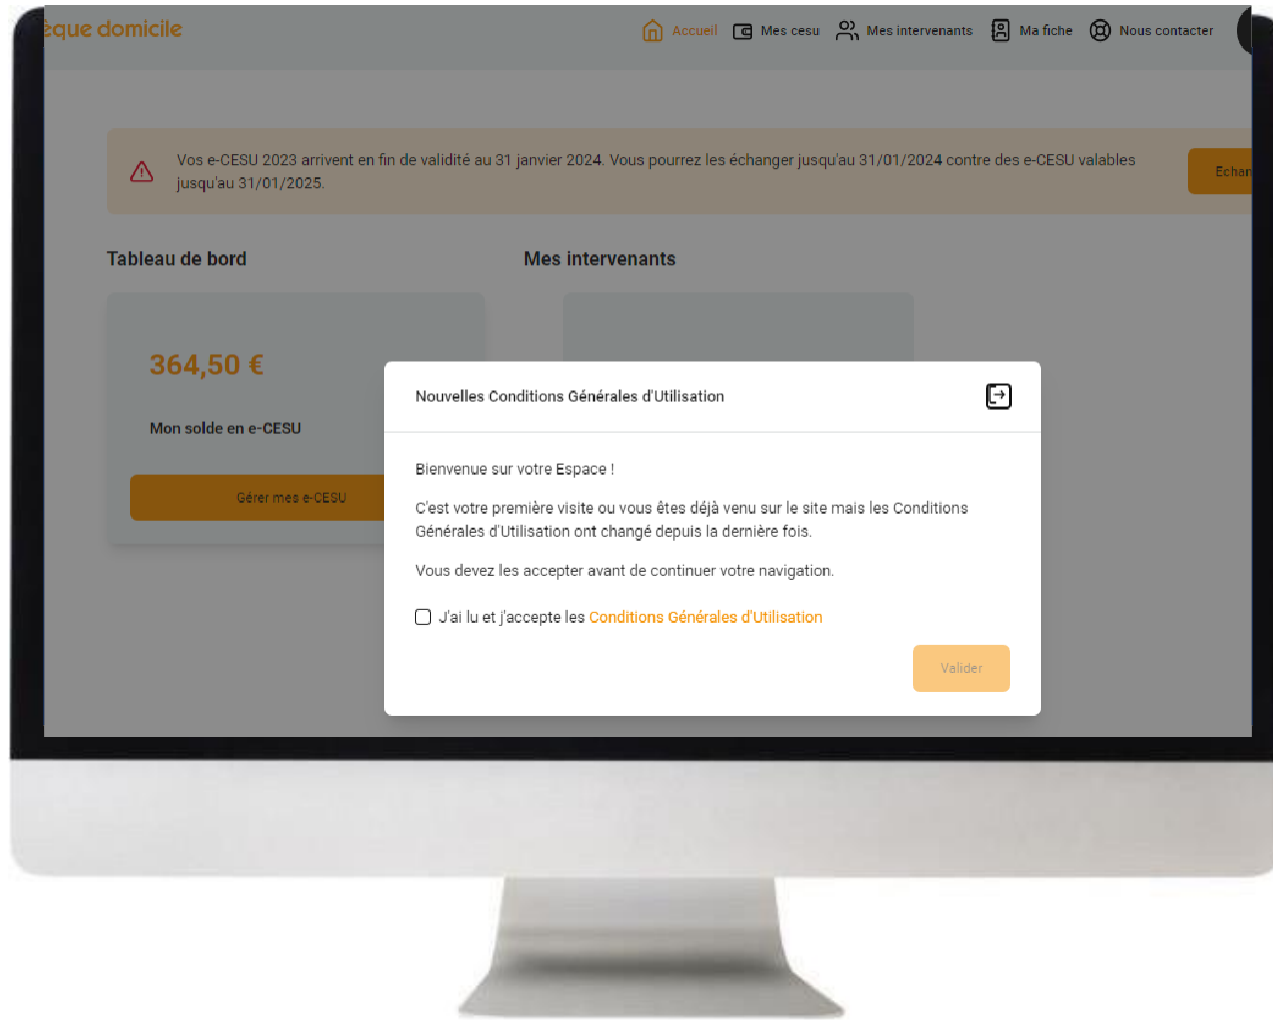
èque domicile

Accueil Mes cesu Mes intervenants Ma fiche Nous contacter

Vos e-CESU 2023 arrivent en fin de validité au 31 janvier 2024. Vous pourrez les échanger jusqu'au 31/01/2024 contre des e-CESU valables jusqu'au 31/01/2025.

Echan

Tableau de bord

Mes intervenants

364,50 €

Mon solde en e-CESU

Gérer mes e-CESU

Nouvelles Conditions Générales d'Utilisation

Bienvenue sur votre Espace !

C'est votre première visite ou vous êtes déjà venu sur le site mais les Conditions Générales d'Utilisation ont changé depuis la dernière fois.

Vous devez les accepter avant de continuer votre navigation.

J'ai lu et j'accepte les Conditions Générales d'Utilisation

Valider